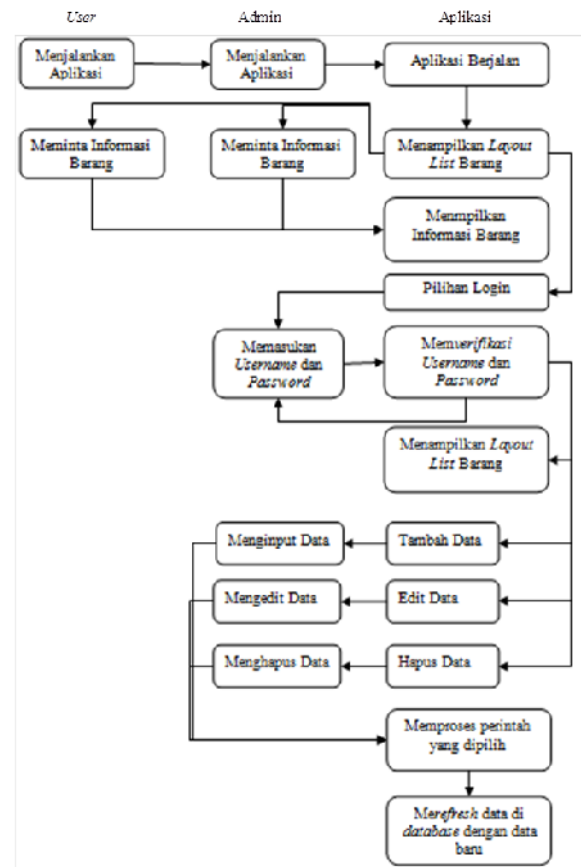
User

Admin

Aplikasi

Menjalankan Aplikasi

Menjalankan Aplikasi

Aplikasi Berjalan

Meminta Informasi Barang

Meminta Informasi Barang

Menampilkan Layout List Barang

Menmpilkan Informasi Barang

Pilihan Login

Memasukan Username dan Password

Memverifikasi Username dan Password

Menampilkan Layout List Barang

Menginput Data

Tambah Data

Mengedit Data

Edit Data

Menghapus Data

Hapus Data

Memproses perintah yang dipilih

Merefresh data di database dengan data baru